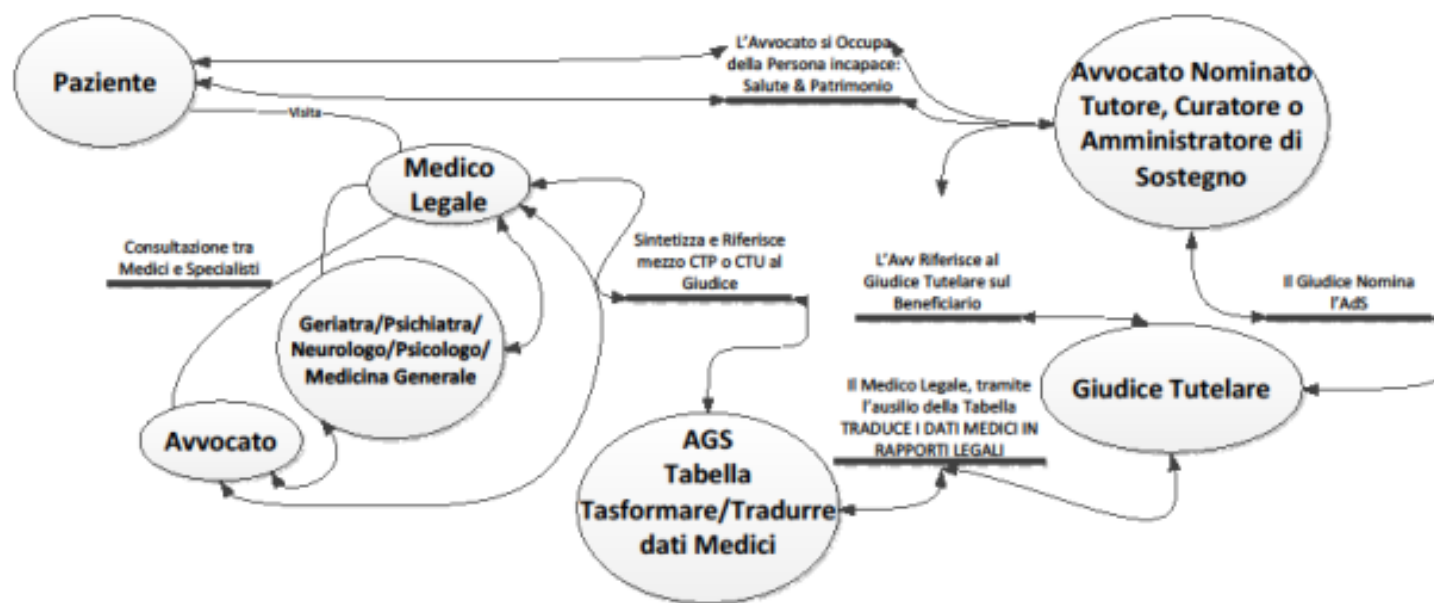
Paziente

L'Avvocato si Occupa della Persona incapace: Salute & Patrimonio

Avvocato Nominato Tutore, Curatore o Amministratore di Sostegno

Visita

Medico Legale

Consultazione tra Medici e Specialisti

Sintetizza e Riferisce mezzo CTP o CTU al Giudice

L'Avv Riferisce al Giudice Tutelare sul Beneficiario

Il Giudice Nomina l'AdS

Geriatra/Psichiatra/ Neurologo/Psicologo/ Medicina Generale

Giudice Tutelare

Il Medico Legale, tramite l'ausilio della Tabella TRADUCE I DATI MEDICI IN RAPPORTI LEGALI

Avvocato

AGS Tabella Tasformare/Tradurre dati Medici